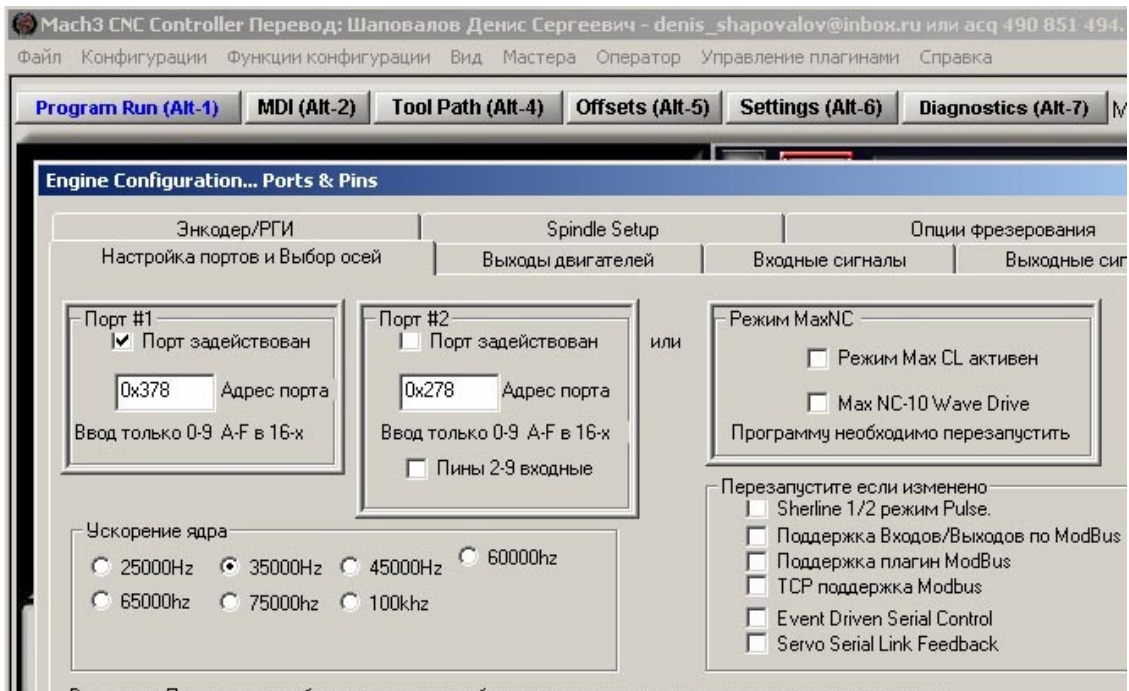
Mach3 CNC Controller Перевод: Шаповалов Денис Сергеевич - denis_shapovalov@inbox.ru или acq 490 851 494.

Файл Конфигурации Функции конфигурации Вид Мастера Оператор Управление плагинами Справка

Program Run (Alt-1) MDI (Alt-2) Tool Path (Alt-4) Offsets (Alt-5) Settings (Alt-6) Diagnostics (Alt-7) M

Engine Configuration... Ports & Pins

Энкодер/РГИ | Spindle Setup | Опции фрезерования
Настройка портов и Выбор осей | Выходы двигателей | Входные сигналы | Выходные сиг

Порт #1
Порт задействован
0x378 Адрес порта
Ввод только 0-9 A-F в 16-х

Порт #2
Порт задействован
0x278 Адрес порта
Ввод только 0-9 A-F в 16-х
Пины 2-9 входные

или

Режим MaxNC
Режим Max CL активен
Max NC-10 Wave Drive
Программу необходимо перезапустить

Ускорение ядра
25000Hz 35000Hz 45000Hz 60000hz
65000hz 75000hz 100khz

Перезапустите если изменено
Sherline 1/2 режим Pulse.
Поддержка Входов/Выходов по ModBus
Поддержка плагин ModBus
TCP поддержка Modbus
Event Driven Serial Control
Servo Serial Link Feedback

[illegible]